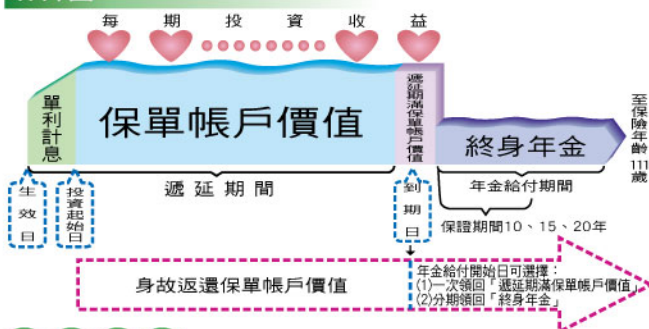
每 期 投 資 收 益

單利計息

保單帳戶價值

遞延期滿保單帳戶價值

終身年金

至保險年齡111歲

生效日

投資起始日

遞延期間

到期日

年金給付期間

保證期間10、15、20年

身故返還保單帳戶價值

年金給付開始日可選擇：
(1)一次領回「遞延期滿保單帳戶價值」
(2)分期領回「終身年金」